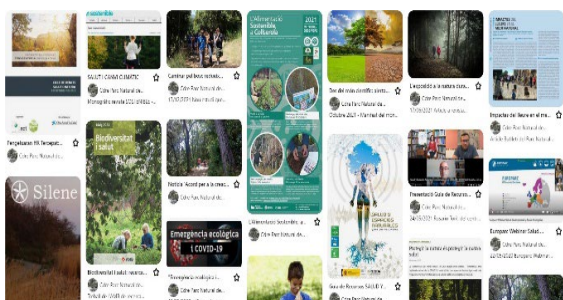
Fongobosques FK Terapeut...

SALUT i CANVI CLIMÀTIC
Monogràfic revista ECOL...

Caminar pel bosc redueix...

L'Alimentació Sostenible, a Collserola
2021

Tres del món científic ...
Octubre 2021 - Marmol del mes...

L'exposició a la natura ...

Impactes del llevar en el ...

Silene

Biodiversitat i salut

Biodiversitat i salut: recursos...

Notícia 'Apost per a la ...'

Emergència ecològica i COVID-19

Emergència ecològica i...

L'Alimentació Sostenible a C...

Presentació Guia de Recursos...

European Webinar: Salud...

Guia de Recursos SALUD Y...